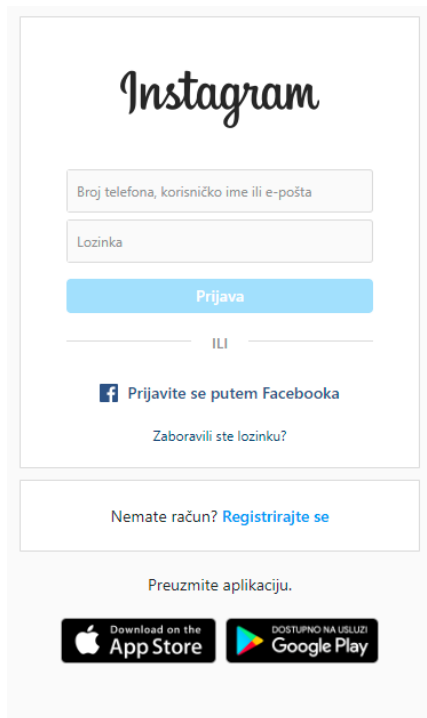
Instagram

Broj telefona, korisničko ime ili e-pošta

Lozinka

Prijava

ILI

Prijavite se putem Facebooka

Zaboravili ste lozinku?

Nemate račun? Registrirajte se

Preuzmite aplikaciju.

Download on the App Store

DOSTUPNO NA USLUZI Google Play